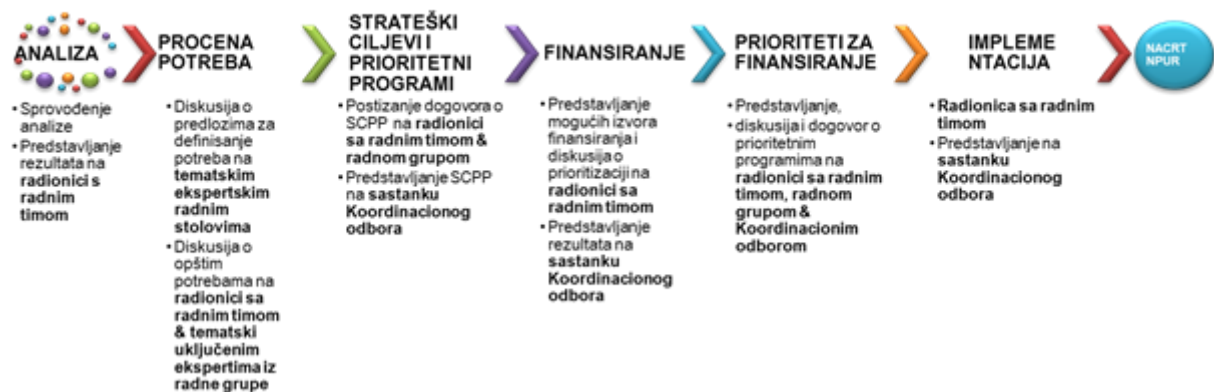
ANALIZA

• Sprovođenje analize
• Predstavljanje rezultata na **radionici s radnim timom**

PROCENA POTREBA

• Diskusija o predlozima za definisanje potreba na **tematskim ekspertskim radnim stolovima**
• Diskusija o opštim potrebama na **radionici sa radnim timom & tematski uključenim ekspertima iz radne grupe**

STRATEŠKI CILJEVI I PRIORITETNI PROGRAMI

• Postizanje dogovora o SCPP na **radionici sa radnim timom & radnom grupom**
• Predstavljanje SCPP na **sastanku Koordinacionog odbora**

FINANSIRANJE

• Predstavljanje mogućih izvora finansiranja i diskusija o prioritizaciji na **radionici sa radnim timom**
• Predstavljanje rezultata na **sastanku Koordinacionog odbora**

PRIORITETI ZA FINANSIRANJE

• Predstavljanje,
• diskusija i dogovor o prioritetnim programima na **radionici sa radnim timom, radnom grupom & Koordinacionim odborom**

IMPLEME NTACIJA

• **Radionica sa radnim timom**
• Predstavljanje na **sastanku Koordinacionog odbora**

NACRT NPUR